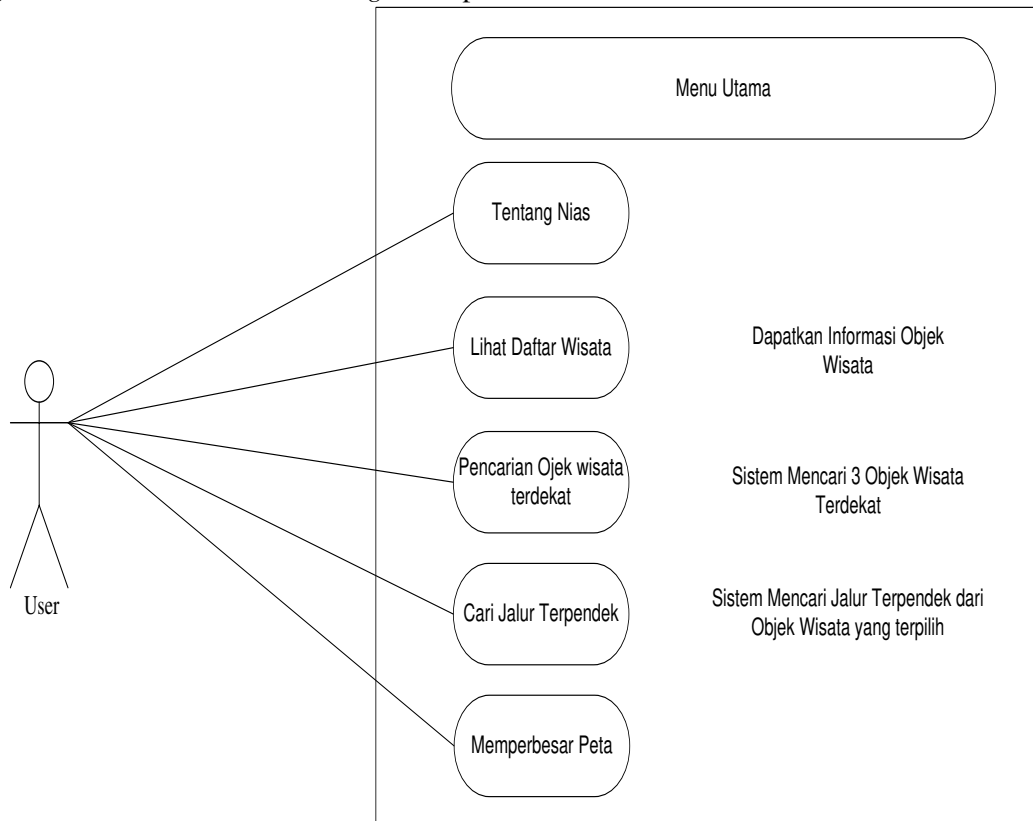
Menu Utama

Tentang Nias

Lihat Daftar Wisata

Dapatkan Informasi Objek Wisata

Pencarian Ojek wisata terdekat

Sistem Mencari 3 Objek Wisata Terdekat

User

Cari Jalur Terpendek

Sistem Mencari Jalur Terpendek dari Objek Wisata yang terpilih

Memperbesar Peta